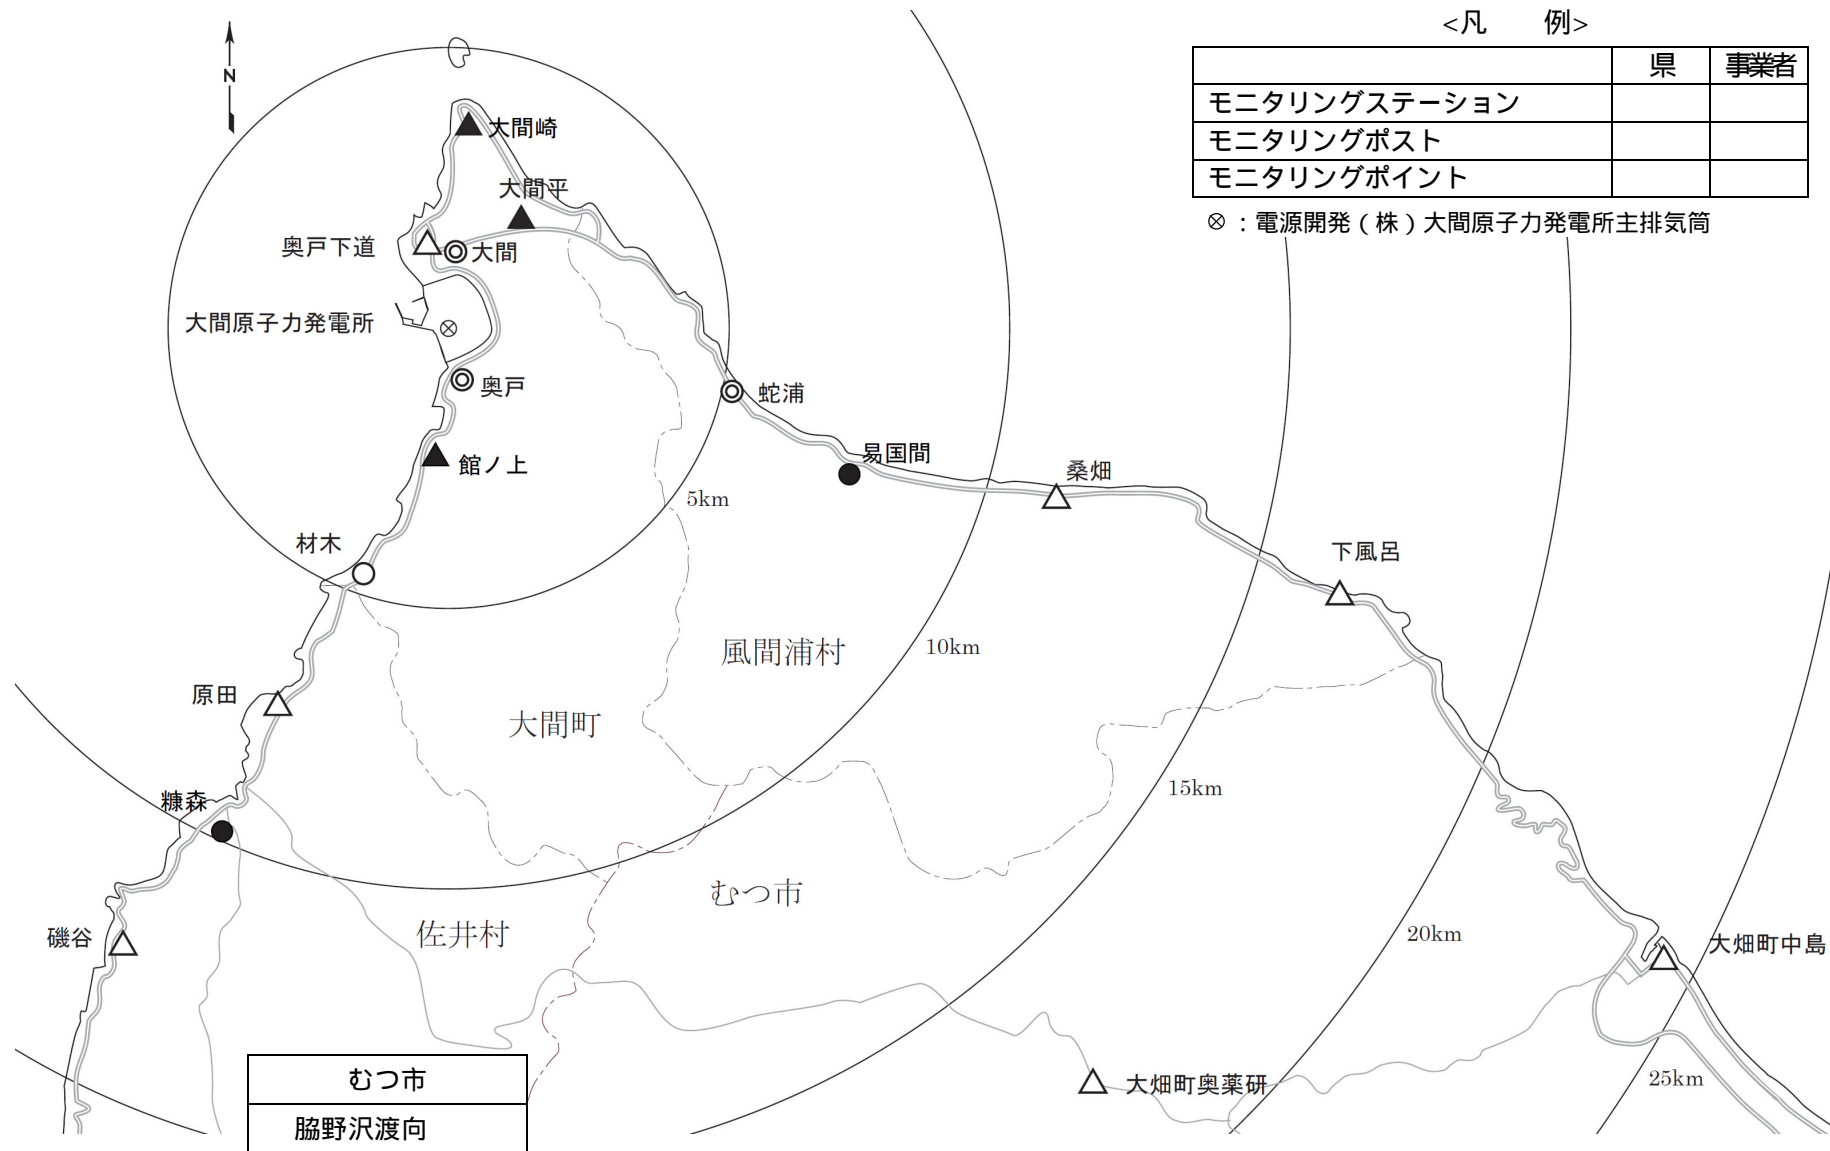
N

<凡　　例>

| | 県 | 事業者 |
|---|---|---|
| モニタリングステーション | | |
| モニタリングポスト | | |
| モニタリングポイント | | |

⊗：電源開発（株）大間原子力発電所主排気筒

大間崎
大間平
奥戸下道
大間
大間原子力発電所
奥戸
蛇浦
易国間
館ノ上
桑畑
5km
材木
下風呂
風間浦村
10km
原田
大間町
15km
糠森
むつ市
20km
磯谷
佐井村
大畑町中島
大畑町奥薬研
25km

| むつ市 |
|---|
| 脇野沢渡向 |